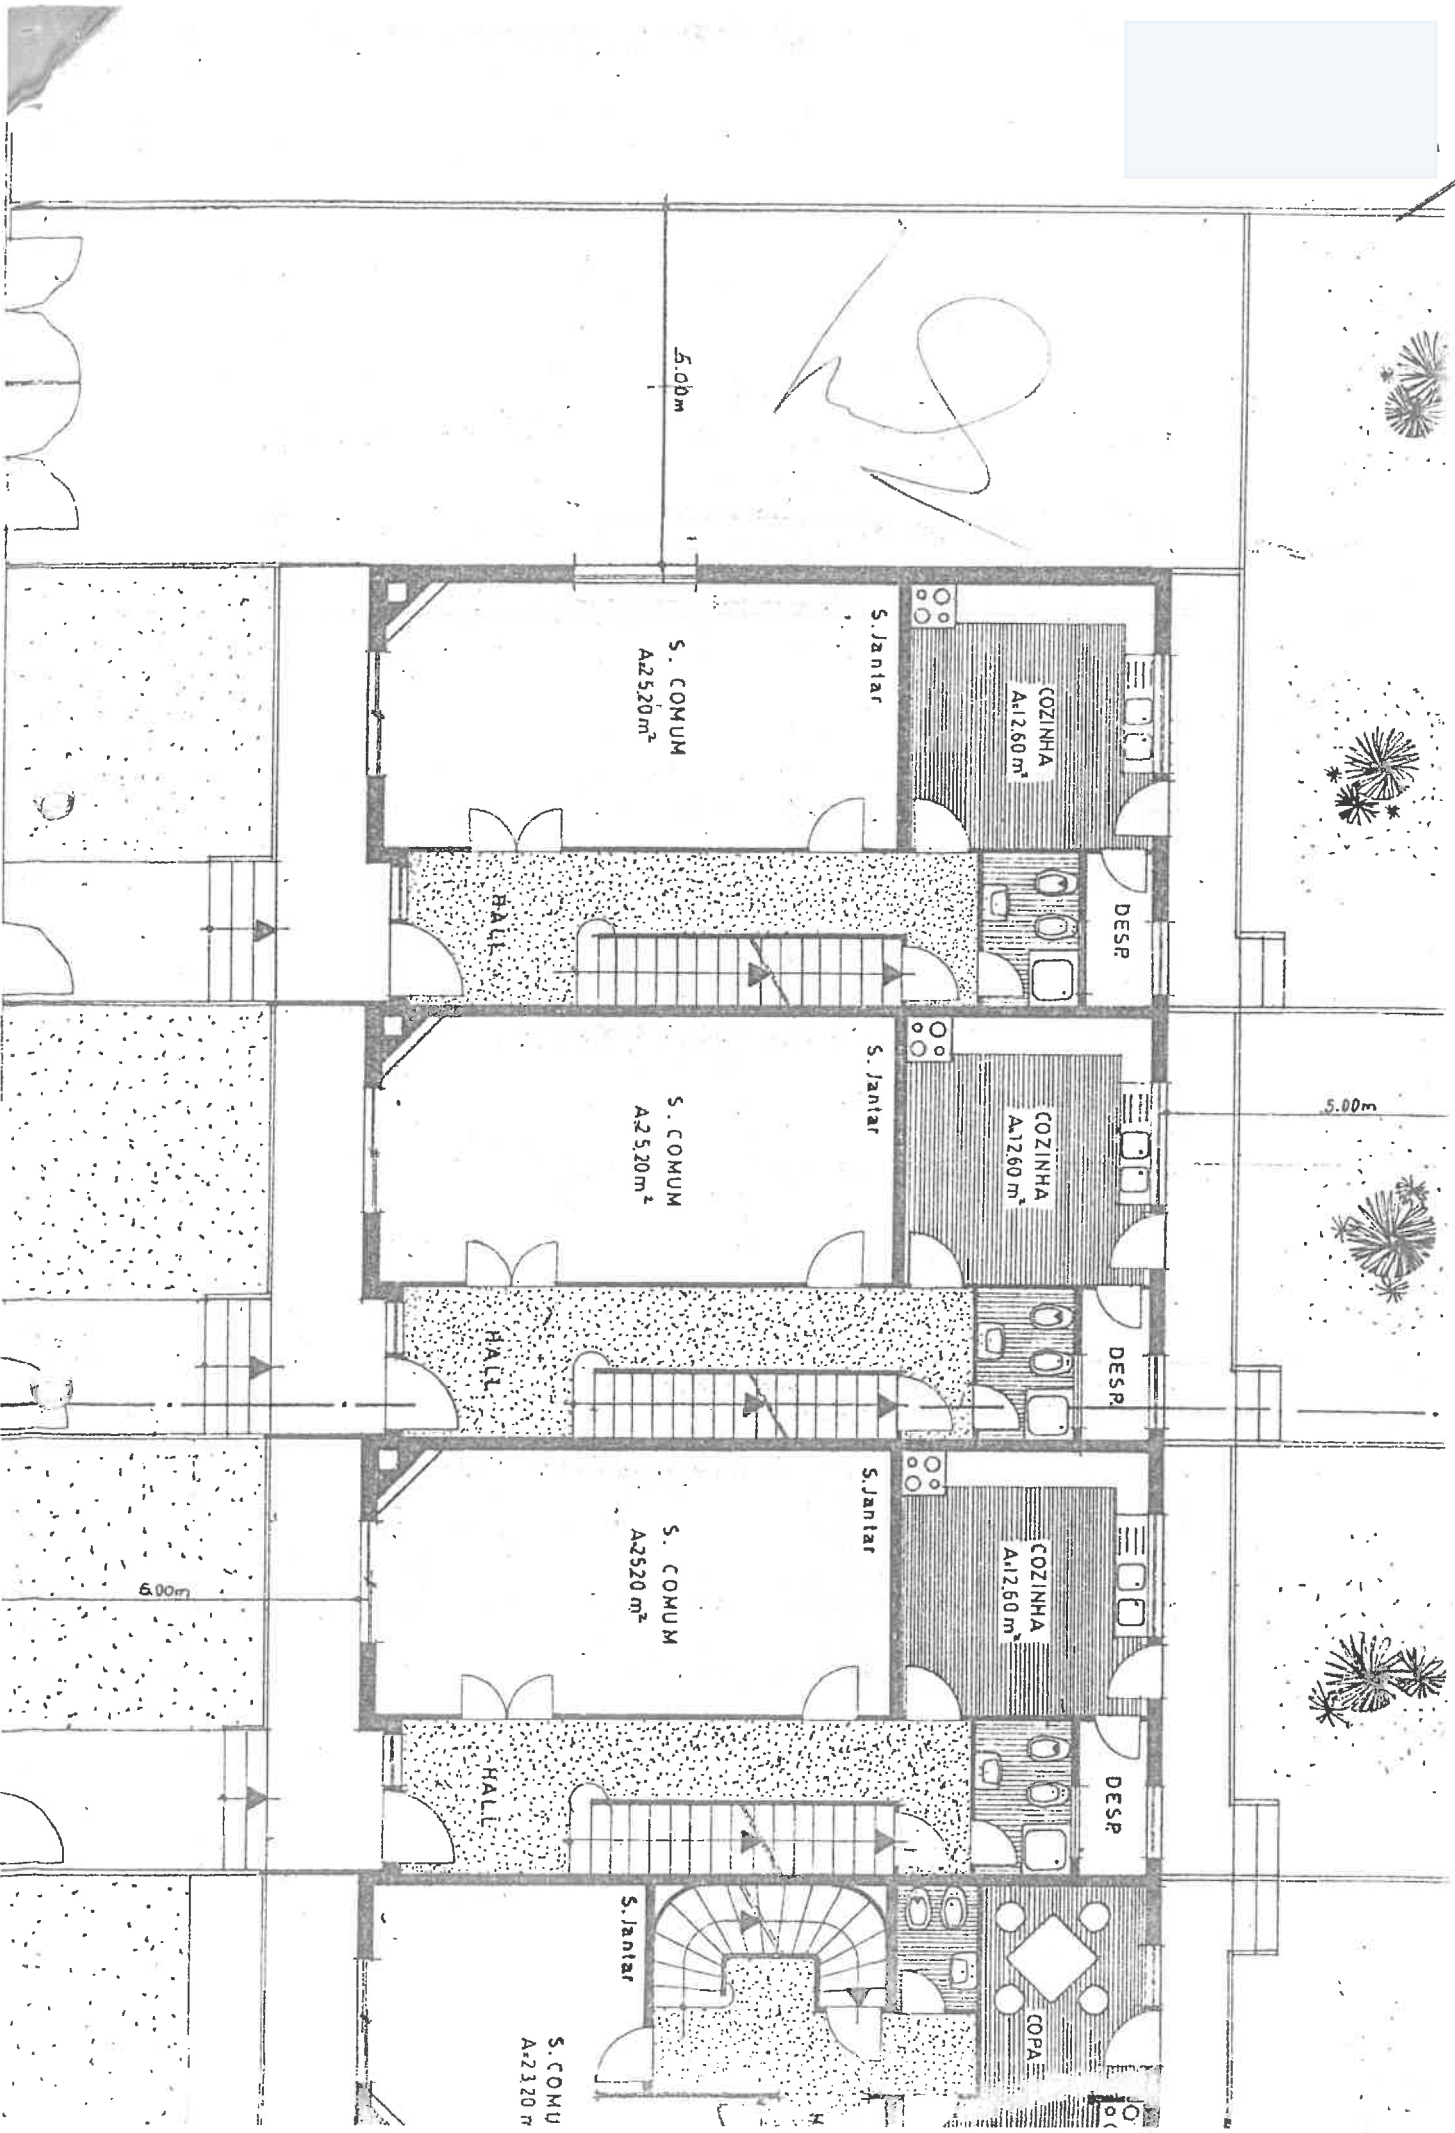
5.00m

19

S. Jantar

S. COMUM
A:25.20m²

COZINHA
A:12.60m²

HALL

DESP.

S. Jantar

S. COMUM
A:25.20m²

COZINHA
A:12.60m²

5.00m

HALL

DESP.

S. Jantar

S. COMUM
A:25.20m²

COZINHA
A:12.60m²

6.00m

HALL

DESP.

S. Jantar

S. COMU
A:23.20m

COPA